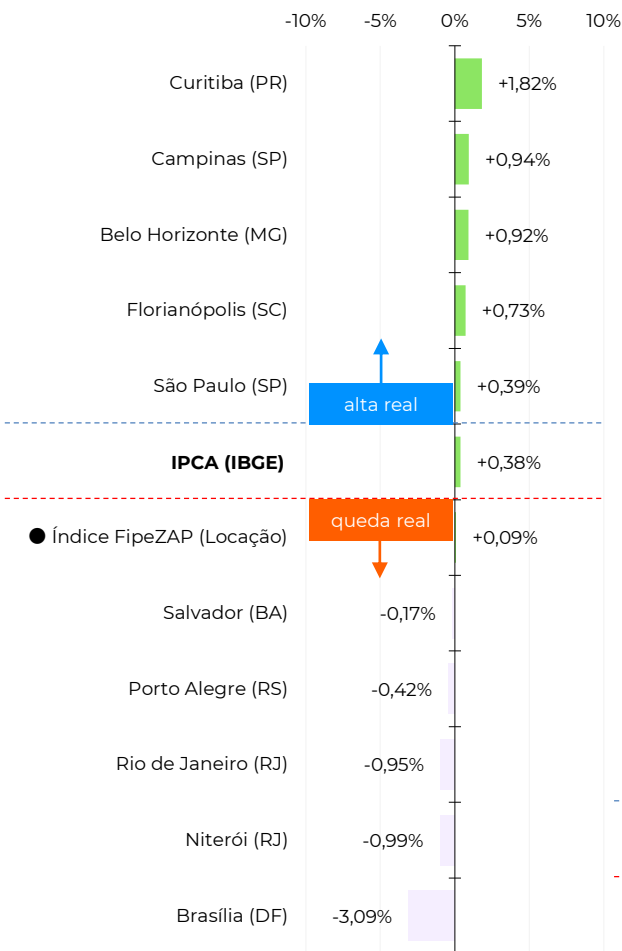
-10% -5% 0% 5% 10%

Curitiba (PR) +1,82%

Campinas (SP) +0,94%

Belo Horizonte (MG) +0,92%

Florianópolis (SC) +0,73%

São Paulo (SP) +0,39%

alta real

IPCA (IBGE) +0,38%

queda real

Índice FipeZAP (Locação) +0,09%

Salvador (BA) -0,17%

Porto Alegre (RS) -0,42%

Rio de Janeiro (RJ) -0,95%

Niterói (RJ) -0,99%

Brasília (DF) -3,09%